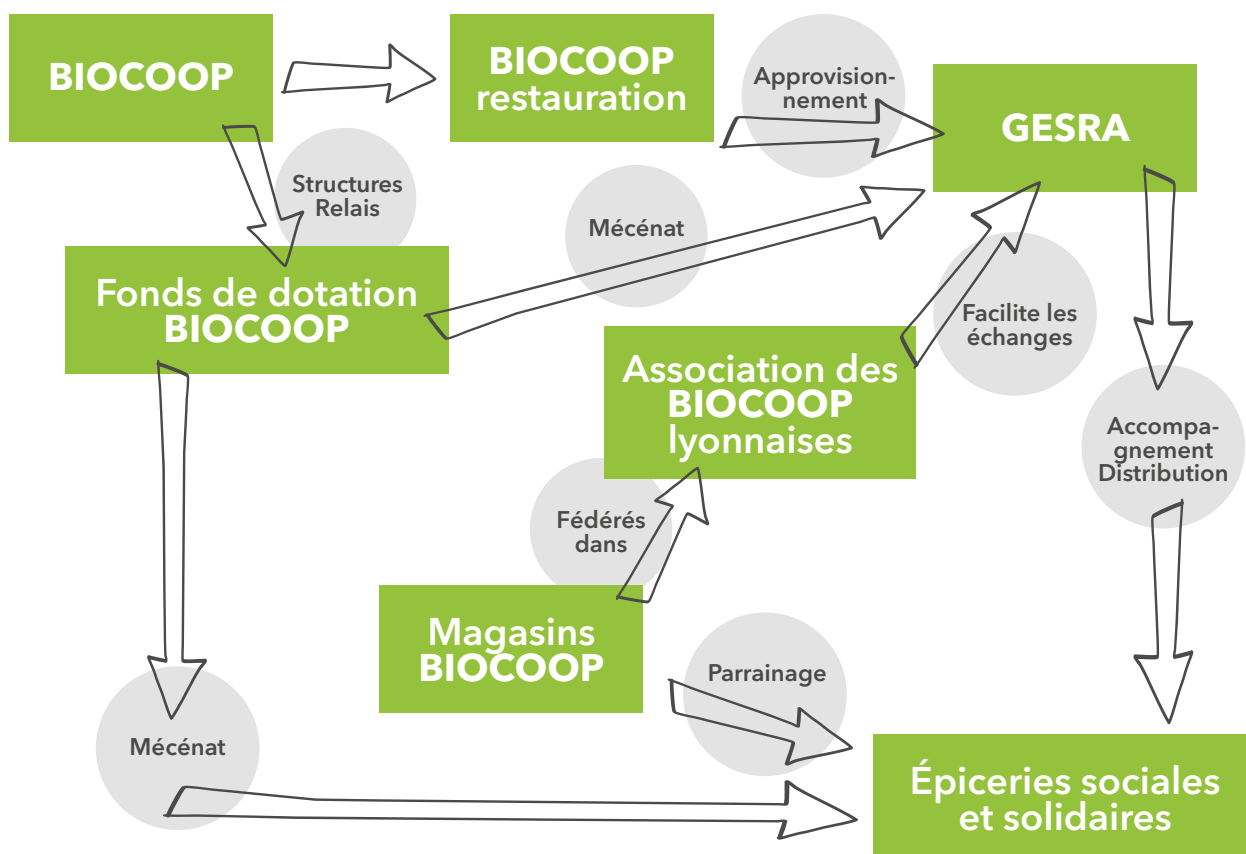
BIOCOOP

BIOCOOP restauration

Approvisionnement

GESRA

Structures Relais

Mécénat

Fonds de dotation BIOCOOP

Facilite les échanges

Association des BIOCOOP lyonnaises

Accompagnement Distribution

Fédérés dans

Magasins BIOCOOP

Parrainage

Mécénat

Épiceries sociales et solidaires